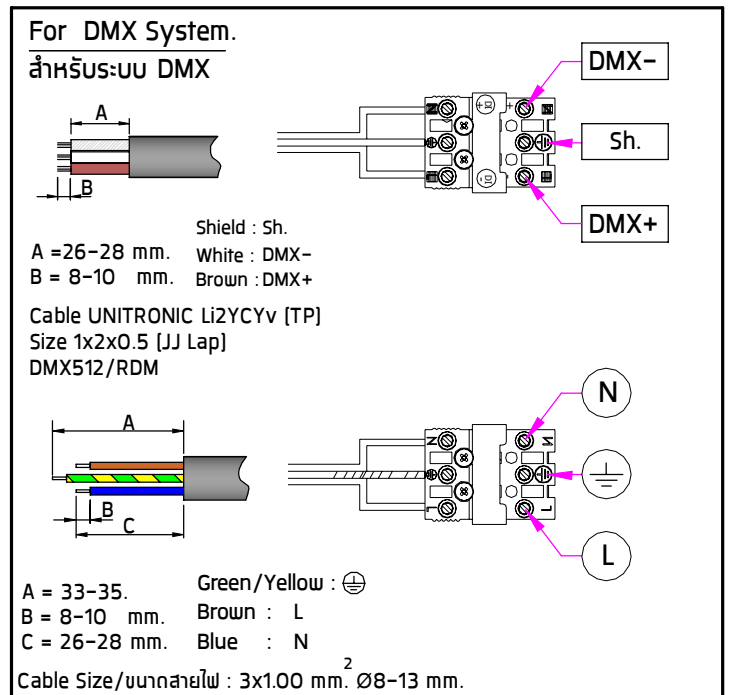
For DMX System.
สำหรับระบบ DMX

A

B

DMX-

Sh.

DMX+

Shield : Sh.
White : DMX-
Brown : DMX+

A =26-28 mm.
B = 8-10 mm.

Cable UNITRONIC Li2YCYv [TP]
Size 1x2x0.5 [JJ Lap]
DMX512/RDM

A

B

C

N

L

A = 33-35.
B = 8-10 mm.
C = 26-28 mm.

Green/Yellow : ⏚
Brown : L
Blue : N

Cable Size/ขนาดสายไฟ : 3x1.00 mm.$^2$ Ø8-13 mm.